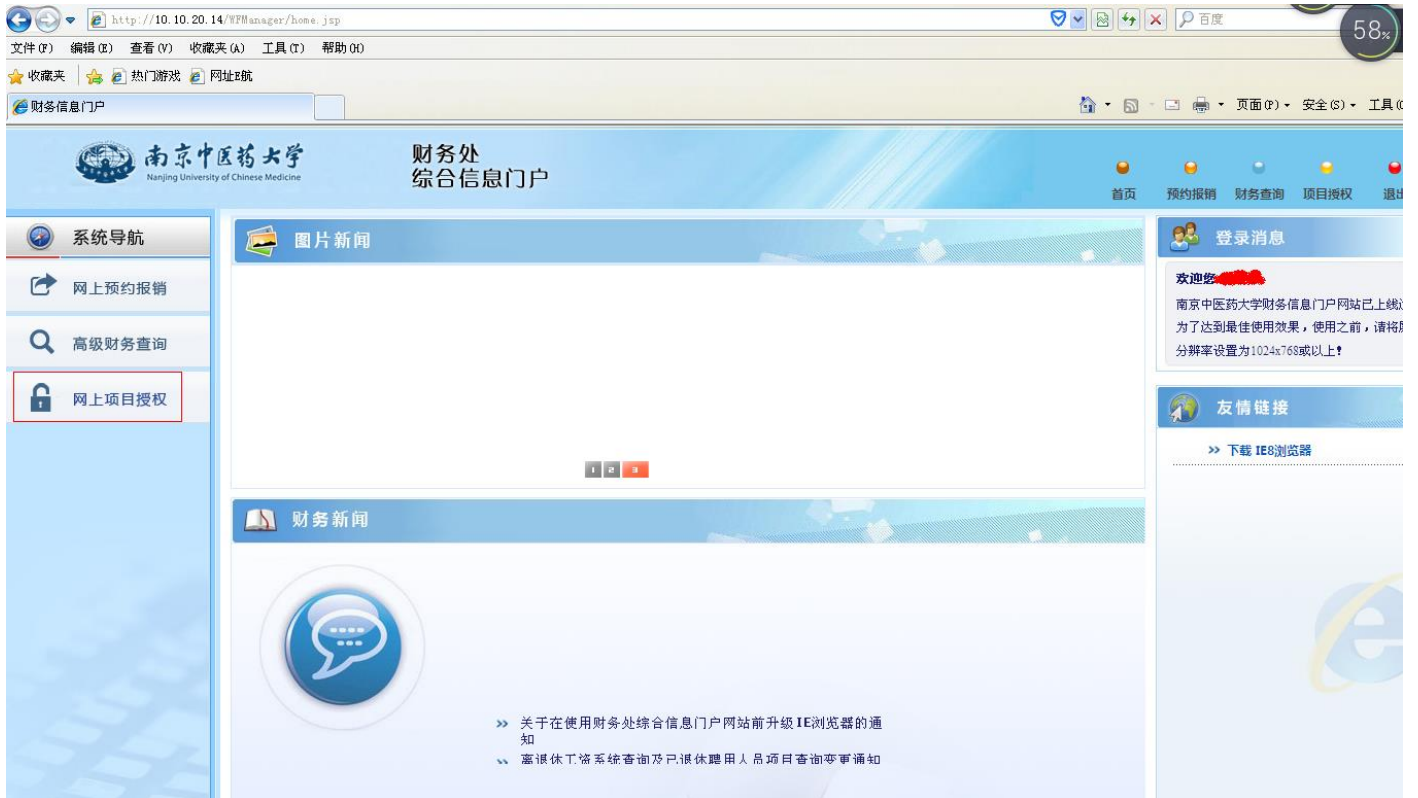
http://10.10.20.14/WFManager/home.jsp

百度

58%

文件(F) 编辑(E) 查看(V) 收藏夹(A) 工具(T) 帮助(H)

收藏夹 热门游戏 网址E航

财务信息门户

页面(P) 安全(S) 工具(

南京中医药大学
Nanjing University of Chinese Medicine

财务处
综合信息门户

首页 预约报销 财务查询 项目授权 退出

系统导航

网上预约报销

高级财务查询

网上项目授权

图片新闻

1 2 3

财务新闻

» 关于在使用财务处综合信息门户网站前升级IE浏览器的通知

» 离退休工资系统查询及已退休聘用人员项目查询变更通知

登录消息

欢迎您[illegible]

南京中医药大学财务信息门户网站已上线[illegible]
为了达到最佳使用效果，使用之前，请将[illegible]
分辨率设置为1024x768或以上！

友情链接

» 下载 IE8浏览器